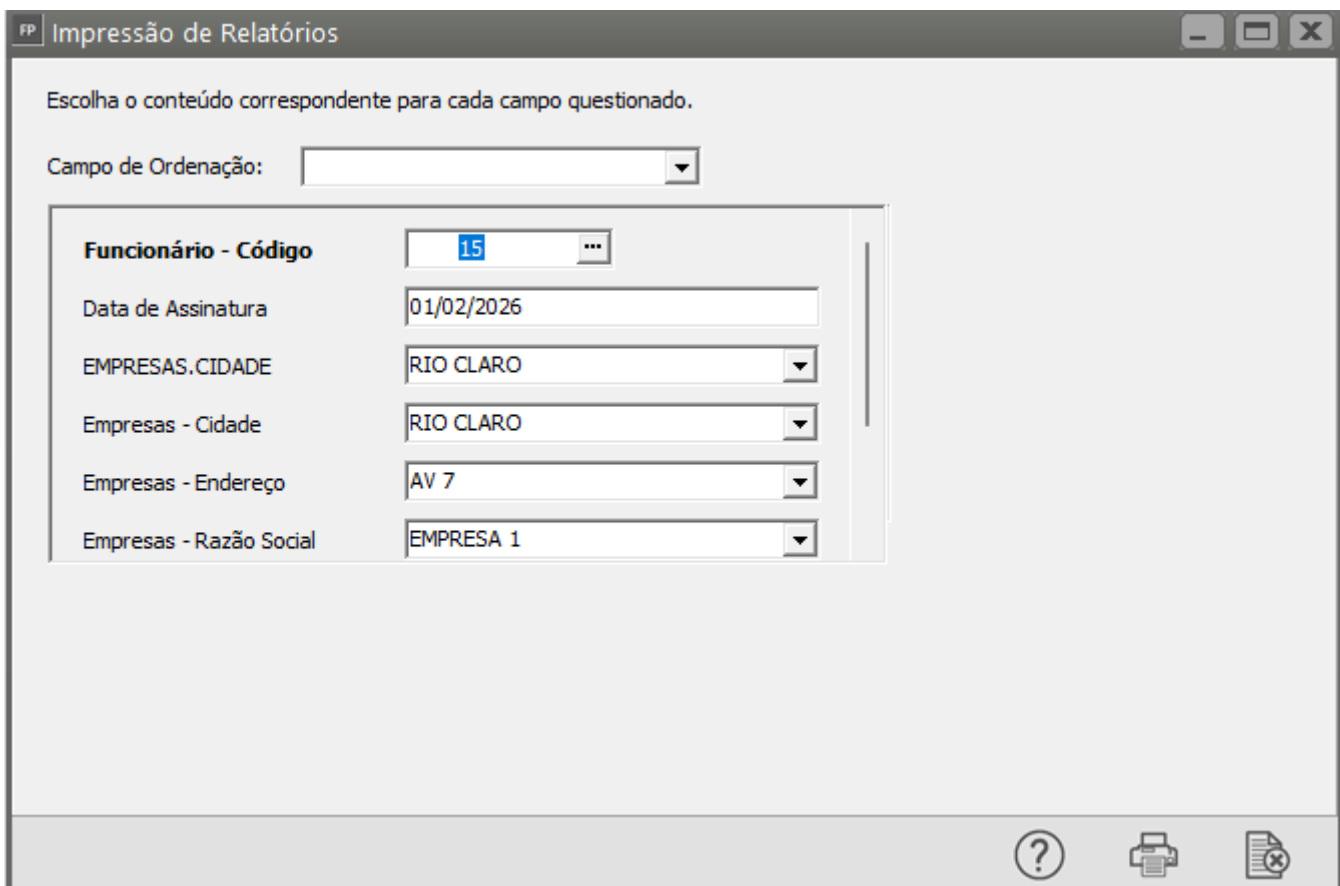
FP Impressão de Relatórios

Escolha o conteúdo correspondente para cada campo questionado.

Campo de Ordenação:

Funcionário - Código 15 ...

Data de Assinatura 01/02/2026

EMPRESAS.CIDADE RIO CLARO

Empresas - Cidade RIO CLARO

Empresas - Endereço AV 7

Empresas - Razão Social EMPRESA 1